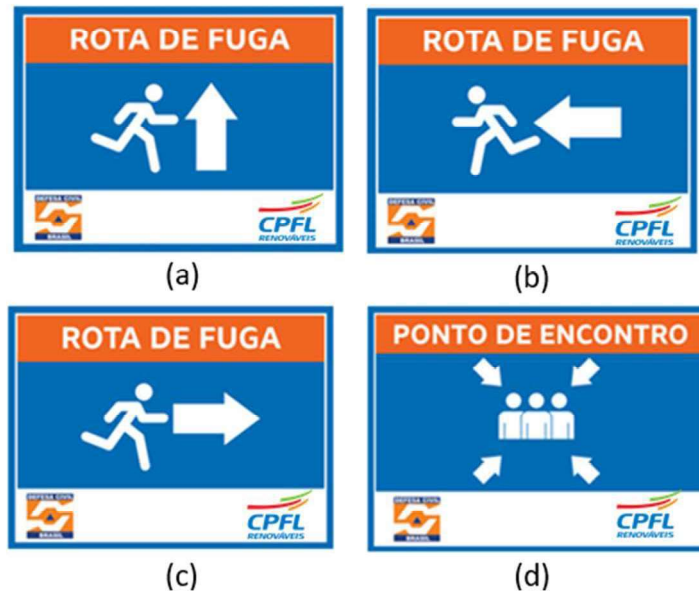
ROTA DE FUGA

DEFESA CIVIL BRASIL

CPFL RENOVÁVEIS

(a)

ROTA DE FUGA

DEFESA CIVIL BRASIL

CPFL RENOVÁVEIS

(b)

ROTA DE FUGA

DEFESA CIVIL BRASIL

CPFL RENOVÁVEIS

(c)

PONTO DE ENCONTRO

DEFESA CIVIL BRASIL

CPFL RENOVÁVEIS

(d)